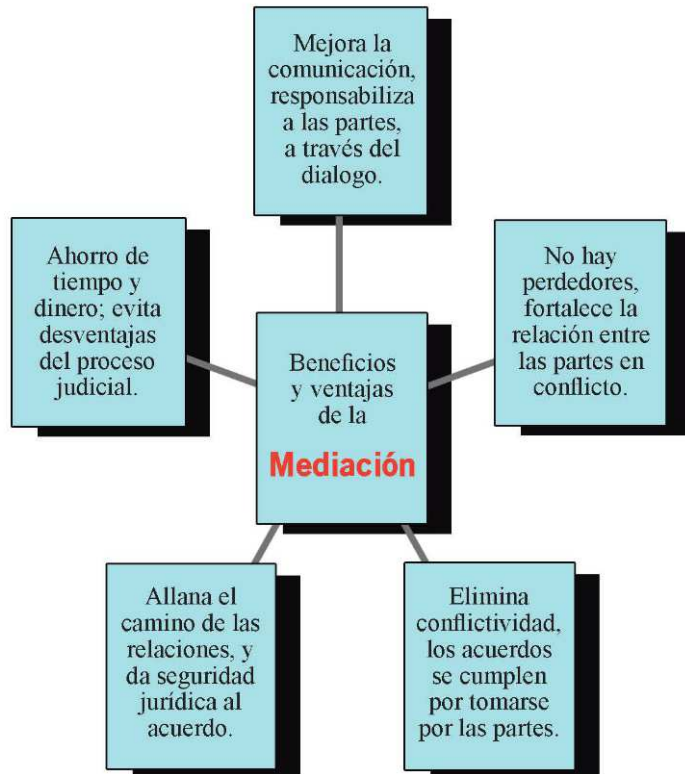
Mejora la comunicación, responsabiliza a las partes, a través del dialogo.

Ahorro de tiempo y dinero; evita desventajas del proceso judicial.

Beneficios y ventajas de la

Mediación

No hay perdedores, fortalece la relación entre las partes en conflicto.

Allana el camino de las relaciones, y da seguridad jurídica al acuerdo.

Elimina conflictividad, los acuerdos se cumplen por tomarse por las partes.